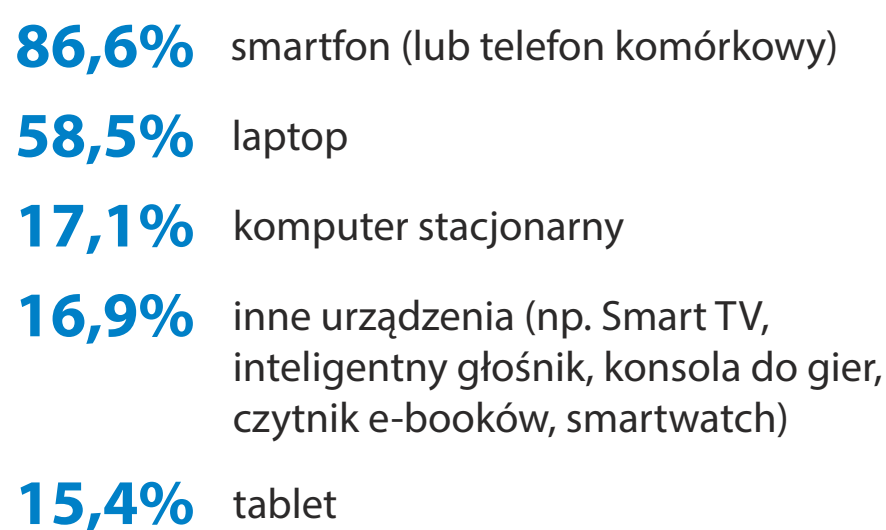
86,6% smartfon (lub telefon komórkowy)

58,5% laptop

17,1% komputer stacjonarny

16,9% inne urządzenia (np. Smart TV, inteligentny głośnik, konsola do gier, czytnik e-booków, smartwatch)

15,4% tablet